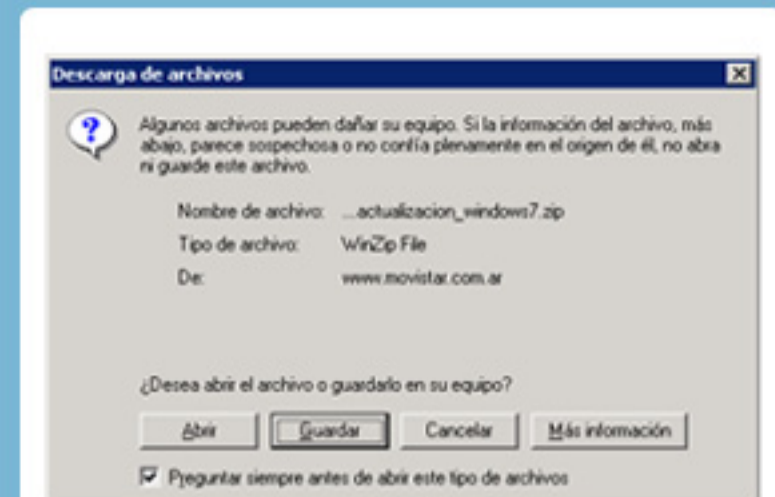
Descarga de archivos

Algunos archivos pueden dañar su equipo. Si la información del archivo, más abajo, parece sospechosa o no confía plenamente en el origen de él, no abra ni guarde este archivo.

Nombre de archivo: ...actualizacion_windows7.zip
Tipo de archivo: WinZip File
De: www.movistar.com.ar

¿Desea abrir el archivo o guardarlo en su equipo?

Abrir
Guardar
Cancelar
Más información

Preguntar siempre antes de abrir este tipo de archivos